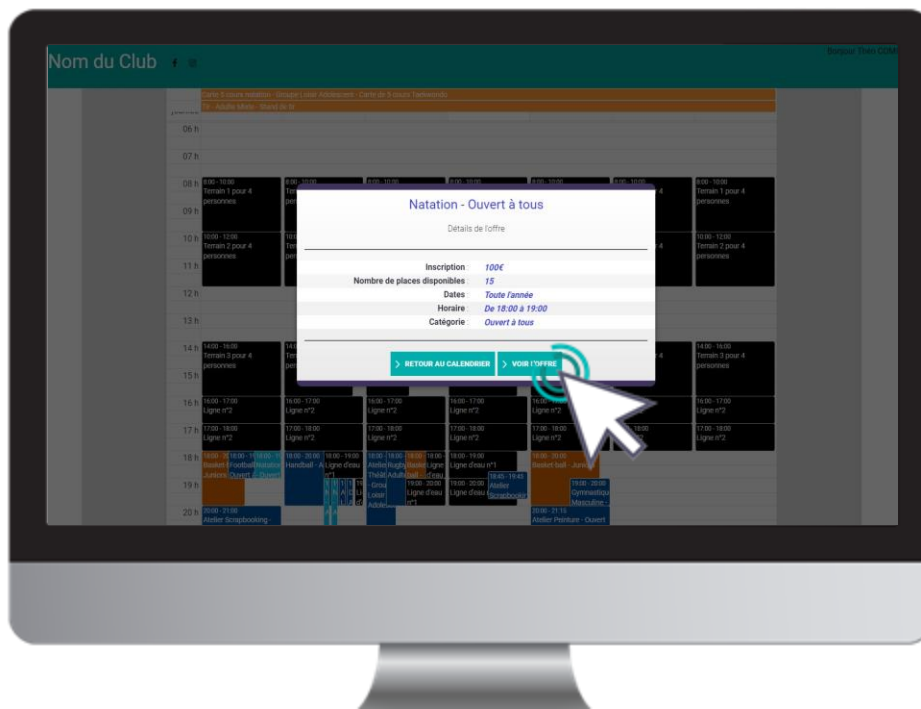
Nom du Club

Bonjour Theo COM

Carte 5 cours natation - Groupe Loisir Adolescent - Carte de 5 cours Taekwondo

Tir - Adulte Mixte - Stand de tir

06 h

07 h

08 h

8:00 - 10:00 Terrain 1 pour 4 personnes

8:00 - 10:00 Terrain 1 pour 4 personnes

09 h

10 h

10:00 - 12:00 Terrain 2 pour 4 personnes

10:00 - 12:00 Terrain 2 pour 4 personnes

11 h

12 h

13 h

14 h

14:00 - 16:00 Terrain 3 pour 4 personnes

14:00 - 16:00 Terrain 3 pour 4 personnes

15 h

16 h

16:00 - 17:00 Ligne n°2

16:00 - 17:00 Ligne n°2

16:00 - 17:00 Ligne n°2

16:00 - 17:00 Ligne n°2

16:00 - 17:00 Ligne n°2

17 h

17:00 - 18:00 Ligne n°2

17:00 - 18:00 Ligne n°2

17:00 - 18:00 Ligne n°2

17:00 - 18:00 Ligne n°2

17:00 - 18:00 Ligne n°2

18 h

Basket Juniors

Football Ouvert

Natation Ouvert

Handball - A

Ligne d'eau n°1

Atelier Théât

Rugby Adulte

Basket ball

Ligne d'eau

Ligne d'eau n°1

Basket ball - Juniors

19 h

Groupe Loisir Adole

19:00 - 20:00 Ligne d'eau n°1

19:00 - 20:00 Ligne d'eau n°1

18:45 - 19:45 Atelier Scrapbooking

19:00 - 20:00 Gymnastique Masculine

20 h

20:00 - 21:00 Atelier Scrapbooking -

20:00 - 21:15 Atelier Peinture - Ouvert

Natation - Ouvert à tous

Détails de l'offre

Inscription : 100€

Nombre de places disponibles : 15

Dates : Toute l'année

Horaire : De 18:00 à 19:00

Catégorie : Ouvert à tous

> RETOUR AU CALENDRIER

> VOIR L'OFFRE